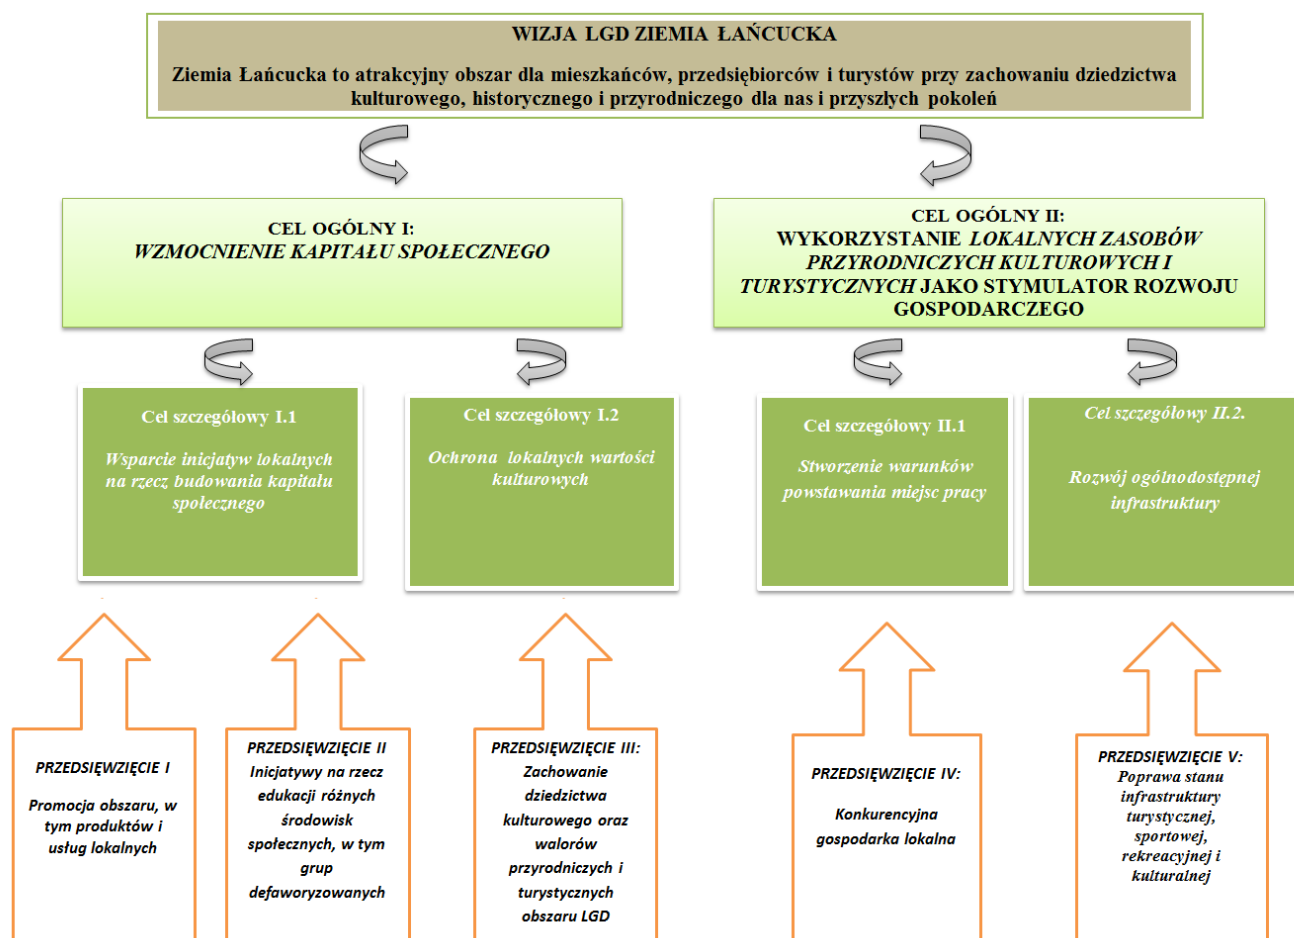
WIZJA LGD ZIEMIA ŁAŃCUCKA

Ziemia Łańcucka to atrakcyjny obszar dla mieszkańców, przedsiębiorców i turystów przy zachowaniu dziedzictwa kulturowego, historycznego i przyrodniczego dla nas i przyszłych pokoleń

CEL OGÓLNY I:
WZMOCNIENIE KAPITAŁU SPOŁECZNEGO

CEL OGÓLNY II:
WYKORZYSTANIE LOKALNYCH ZASOBÓW PRZYRODNICZYCH KULTUROWYCH I TURYSTYCZNYCH JAKO STYMULATOR ROZWOJU GOSPODARCZEGO

Cel szczegółowy I.1

Wsparcie inicjatyw lokalnych na rzecz budowania kapitału społecznego

Cel szczegółowy I.2

Ochrona lokalnych wartości kulturowych

Cel szczegółowy II.1

Stworzenie warunków powstawania miejsc pracy

Cel szczegółowy II.2.

Rozwój ogólnodostępnej infrastruktury

PRZEDSIĘWZIĘCIE I

Promocja obszaru, w tym produktów i usług lokalnych

PRZEDSIĘWZIĘCIE II
Inicjatywy na rzecz edukacji różnych środowisk społecznych, w tym grup defaworyzowanych

PRZEDSIĘWZIĘCIE III:
Zachowanie dziedzictwa kulturowego oraz walorów przyrodniczych i turystycznych obszaru LGD

PRZEDSIĘWZIĘCIE IV:

Konkurencyjna gospodarka lokalna

PRZEDSIĘWZIĘCIE V:
Poprawa stanu infrastruktury turystycznej, sportowej, rekreacyjnej i kulturalnej